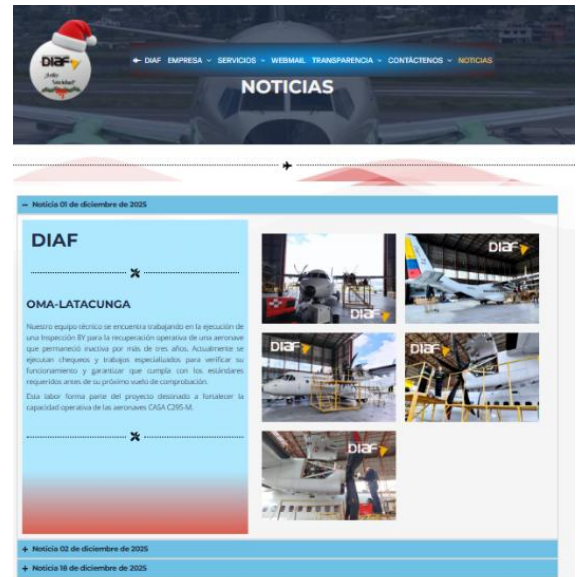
DIAF

¡Feliz Navidad!

← DIAF EMPRESA ⌄ SERVICIOS ⌄ WEBMAIL TRANSPARENCIA ⌄ CONTÁCTENOS ⌄ NOTICIAS

NOTICIAS

− Noticia 01 de diciembre de 2025

DIAF

OMA-LATACUNGA

Nuestro equipo técnico se encuentra trabajando en la ejecución de una Inspección 8Y para la recuperación operativa de una aeronave que permaneció inactiva por más de tres años. Actualmente se ejecutan chequeos y trabajos especializados para verificar su funcionamiento y garantizar que cumpla con los estándares requeridos antes de su próximo vuelo de comprobación.

Esta labor forma parte del proyecto destinado a fortalecer la capacidad operativa de las aeronaves CASA C295 M.

DIAF

DIAF

DIAF

DIAF

DIAF

+ Noticia 02 de diciembre de 2025

+ Noticia 18 de diciembre de 2025